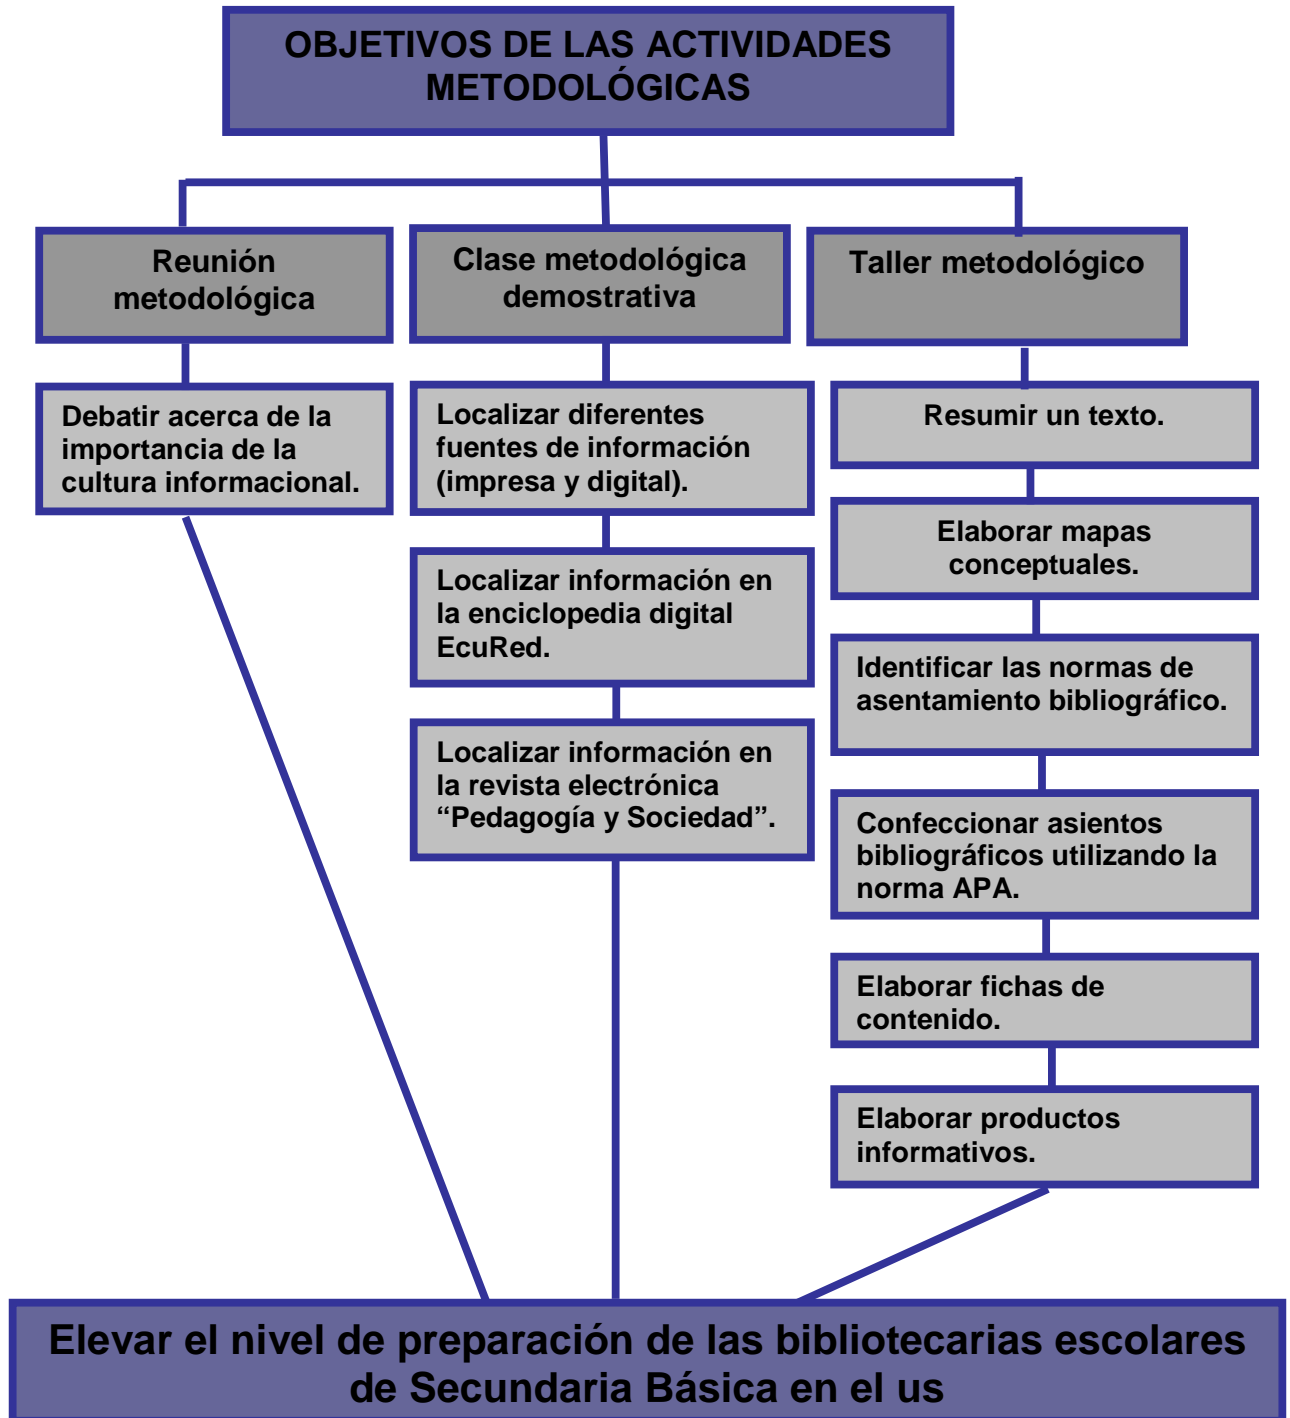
OBJETIVOS DE LAS ACTIVIDADES METODOLÓGICAS

Reunión metodológica

Clase metodológica demostrativa

Taller metodológico

Debatir acerca de la importancia de la cultura informacional.

Localizar diferentes fuentes de información (impresa y digital).

Localizar información en la enciclopedia digital EcuRed.

Localizar información en la revista electrónica “Pedagogía y Sociedad”.

Resumir un texto.

Elaborar mapas conceptuales.

Identificar las normas de asentamiento bibliográfico.

Confeccionar asientos bibliográficos utilizando la norma APA.

Elaborar fichas de contenido.

Elaborar productos informativos.

Elevar el nivel de preparación de las bibliotecarias escolares de Secundaria Básica en el us